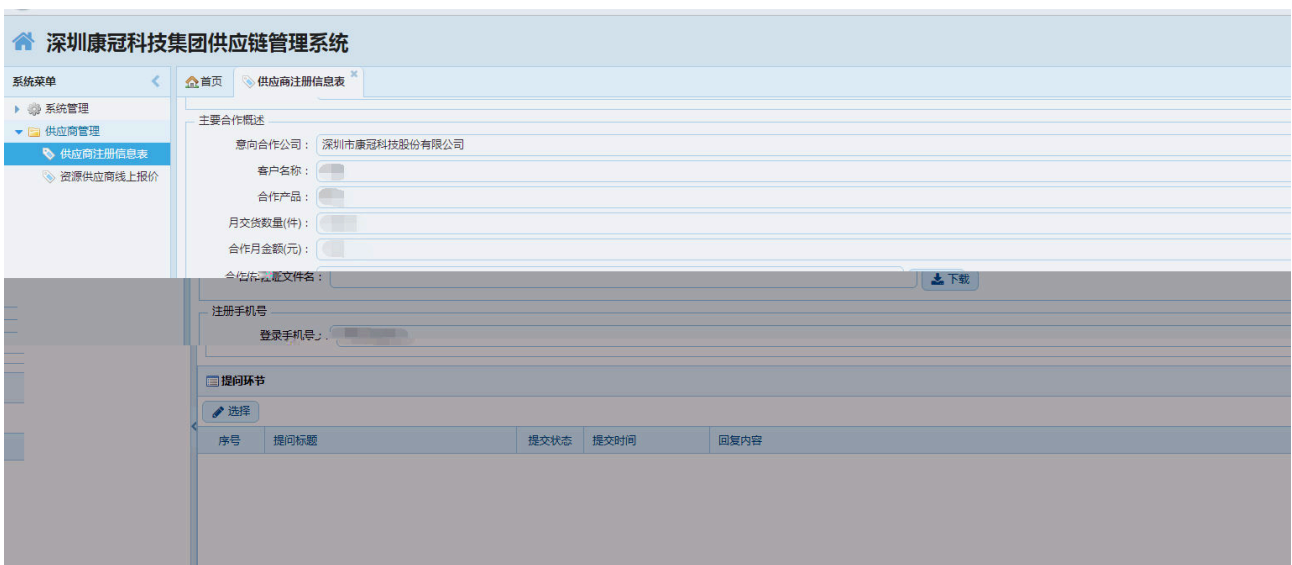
深圳康冠科技集团供应链管理系统

系统菜单

系统管理
供应商管理
供应商注册信息表
资源供应商线上报价

首页
供应商注册信息表

主要合作概述
意向合作公司： 深圳市康冠科技股份有限公司
客户名称：
合作产品：
月交货数量(件)：
合作月金额(元)：
合作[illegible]证文件名：
下载

注册手机号
登录手机号：

提问环节
选择

| 序号 | 提问标题 | 提交状态 | 提交时间 | 回复内容 |
|---|---|---|---|---|